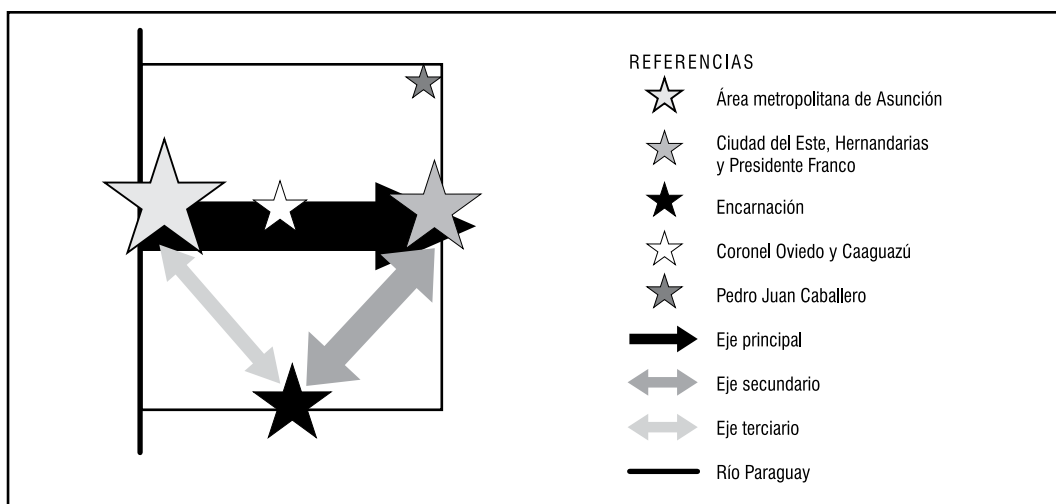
REFERENCIAS

Área metropolitana de Asunción

Ciudad del Este, Hernandarias y Presidente Franco

Encarnación

Coronel Oviedo y Caaguazú

Pedro Juan Caballero

Eje principal

Eje secundario

Eje terciario

Río Paraguay